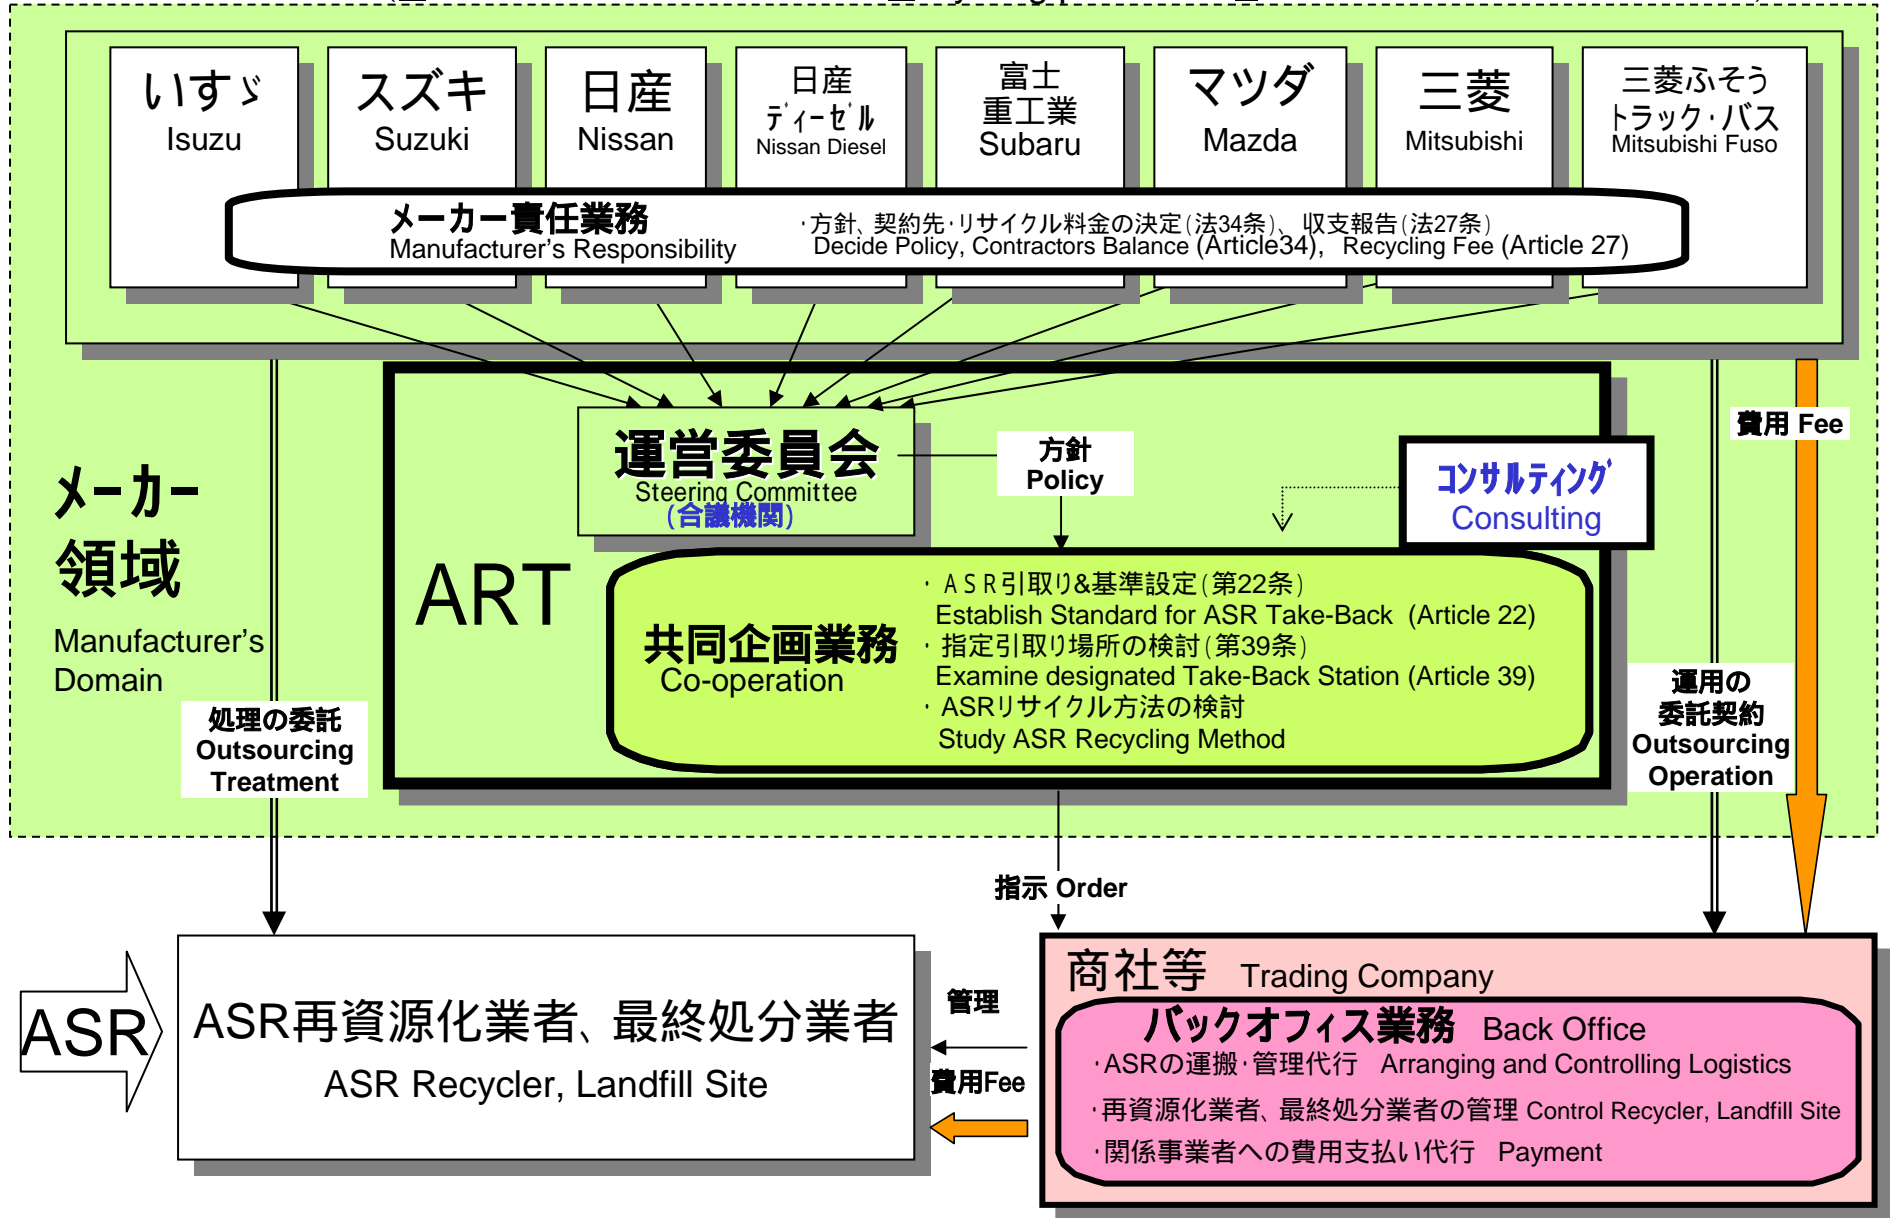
いすゞ
Isuzu

スズキ
Suzuki

日産
Nissan

日産
ディーゼル
Nissan Diesel

富士
重工業
Subaru

マツダ
Mazda

三菱
Mitsubishi

三菱ふそう
トラック・バス
Mitsubishi Fuso

メーカー責任業務
Manufacturer's Responsibility

・方針、契約先・リサイクル料金の決定(法34条)、収支報告(法27条)
Decide Policy, Contractors Balance (Article34), Recycling Fee (Article 27)

メーカー領域
Manufacturer's Domain

運営委員会
Steering Committee
(合議機関)

方針
Policy

コンサルティング
Consulting

費用 Fee

ART

共同企画業務
Co-operation

・ASR引取り&基準設定(第22条)
Establish Standard for ASR Take-Back (Article 22)
・指定引取り場所の検討(第39条)
Examine designated Take-Back Station (Article 39)
・ASRリサイクル方法の検討
Study ASR Recycling Method

処理の委託
Outsourcing
Treatment

運用の
委託契約
Outsourcing
Operation

指示 Order

ASR

ASR再資源化業者、最終処分業者
ASR Recycler, Landfill Site

管理

費用Fee

商社等 Trading Company

バックオフィス業務 Back Office
・ASRの運搬・管理代行 Arranging and Controlling Logistics
・再資源化業者、最終処分業者の管理 Control Recycler, Landfill Site
・関係事業者への費用支払い代行 Payment